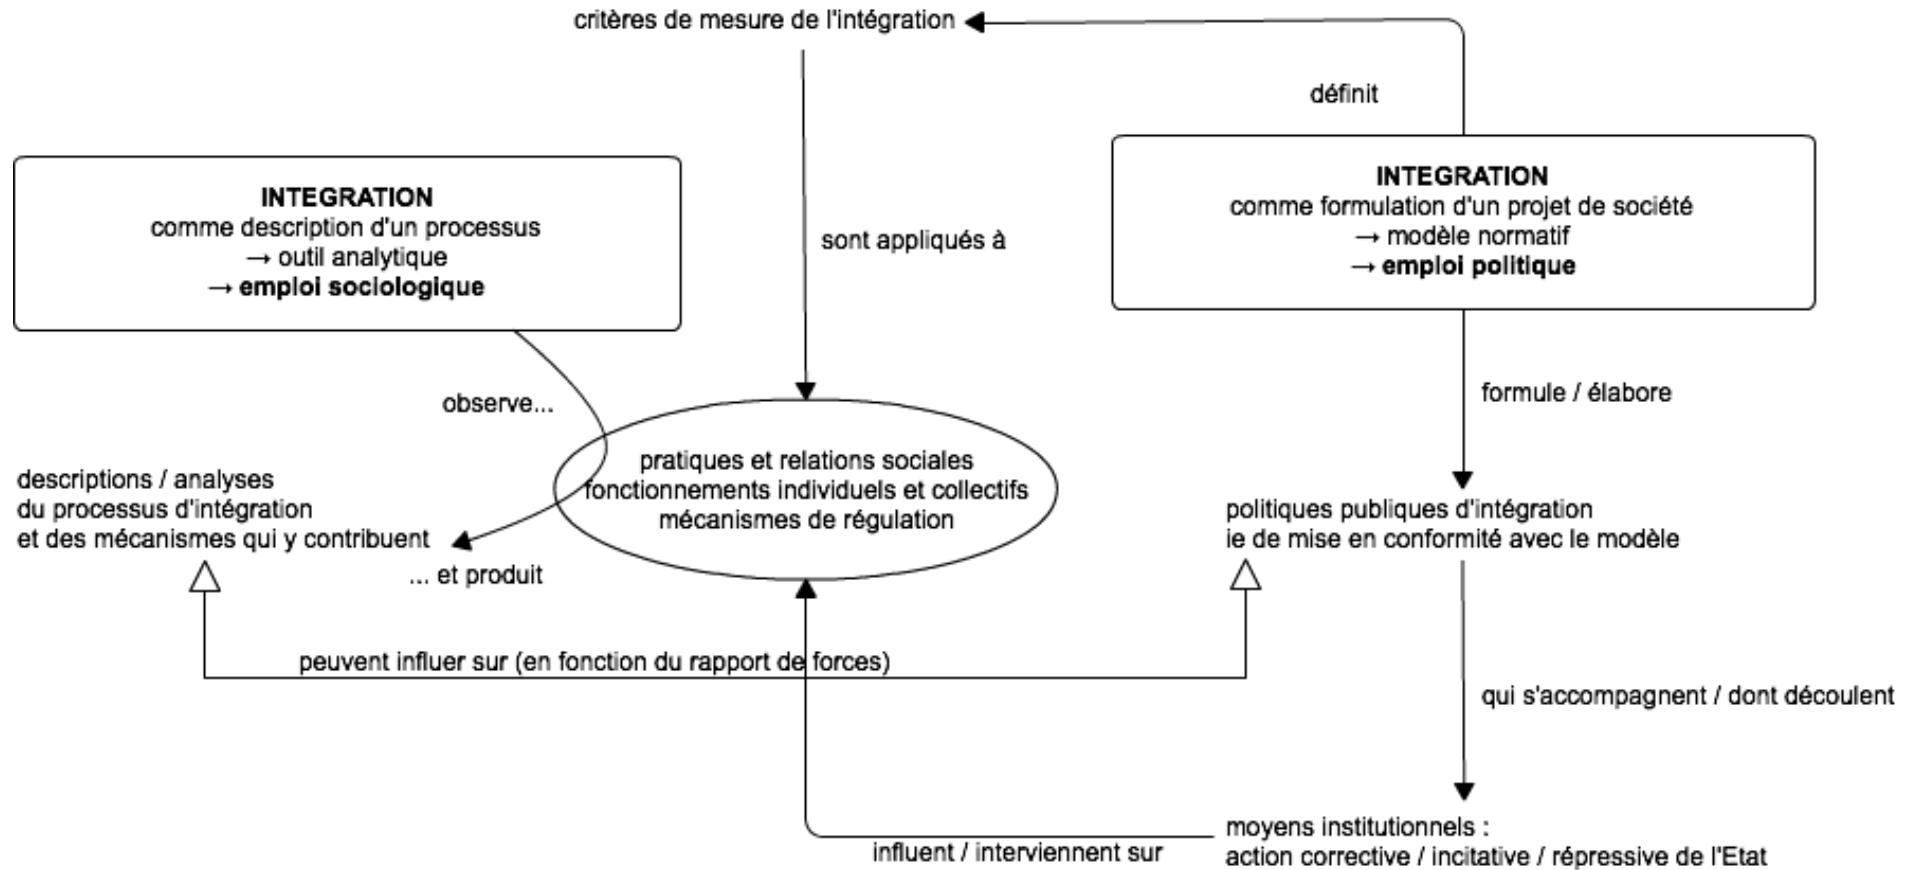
critères de mesure de l'intégration

définit

INTEGRATION
comme description d'un processus
→ outil analytique
→ **emploi sociologique**

sont appliqués à

INTEGRATION
comme formulation d'un projet de société
→ modèle normatif
→ **emploi politique**

observe...

formule / élabore

descriptions / analyses
du processus d'intégration
et des mécanismes qui y contribuent

pratiques et relations sociales
fonctionnements individuels et collectifs
mécanismes de régulation

politiques publiques d'intégration
ie de mise en conformité avec le modèle

... et produit

peuvent influer sur (en fonction du rapport de forces)

qui s'accompagnent / dont découlent

moyens institutionnels :
action corrective / incitative / répressive de l'Etat

influent / interviennent sur